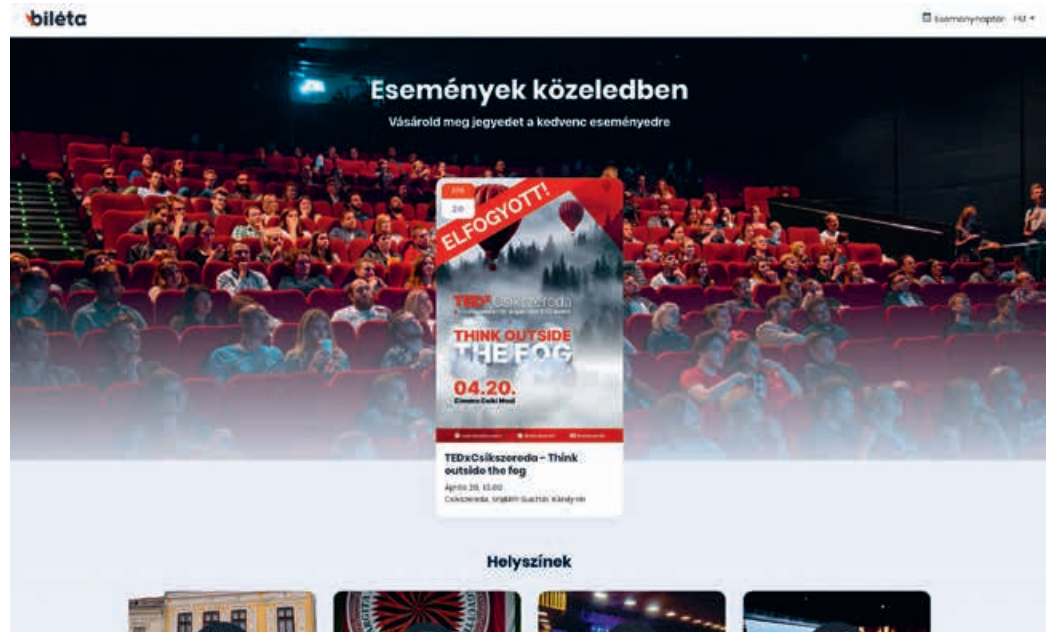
bileta

Eseménynaptár HU

Események közeledben

Vásárold meg jegyedet a kedvenc eseményedre

ápr.
20

ELFOGYOTT!

TEDx Csíkszereda

THINK OUTSIDE THE FOG

04.20.

Cinema Csíki Mozi

TEDxCsíkszereda - Think outside the fog

Április 20, 10:00

Csíkszereda, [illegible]

Helyszínek